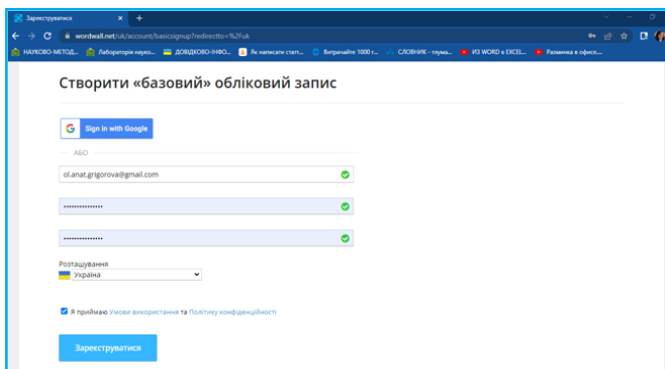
Зареєструватися
wordwall.net/uk/account/basicsignup?redirectto=%2Fuk
НАУКОВО-МЕТОД... Лабораторія науко... ДОВІДКОВО-ІНФО... Як написати статт... Виправляйте 1000 г... СЛОВНИК - тлума... ИЗ WORD в EXCEL... Разминка в офисе...

Створити «базовий» обліковий запис

Sign in with Google

АБО

ol.anat.grigorova@gmail.com

•••••••••••••••

•••••••••••••••

Розташування
Україна

Я приймаю Умови використання та Політику конфіденційності

Зареєструватися